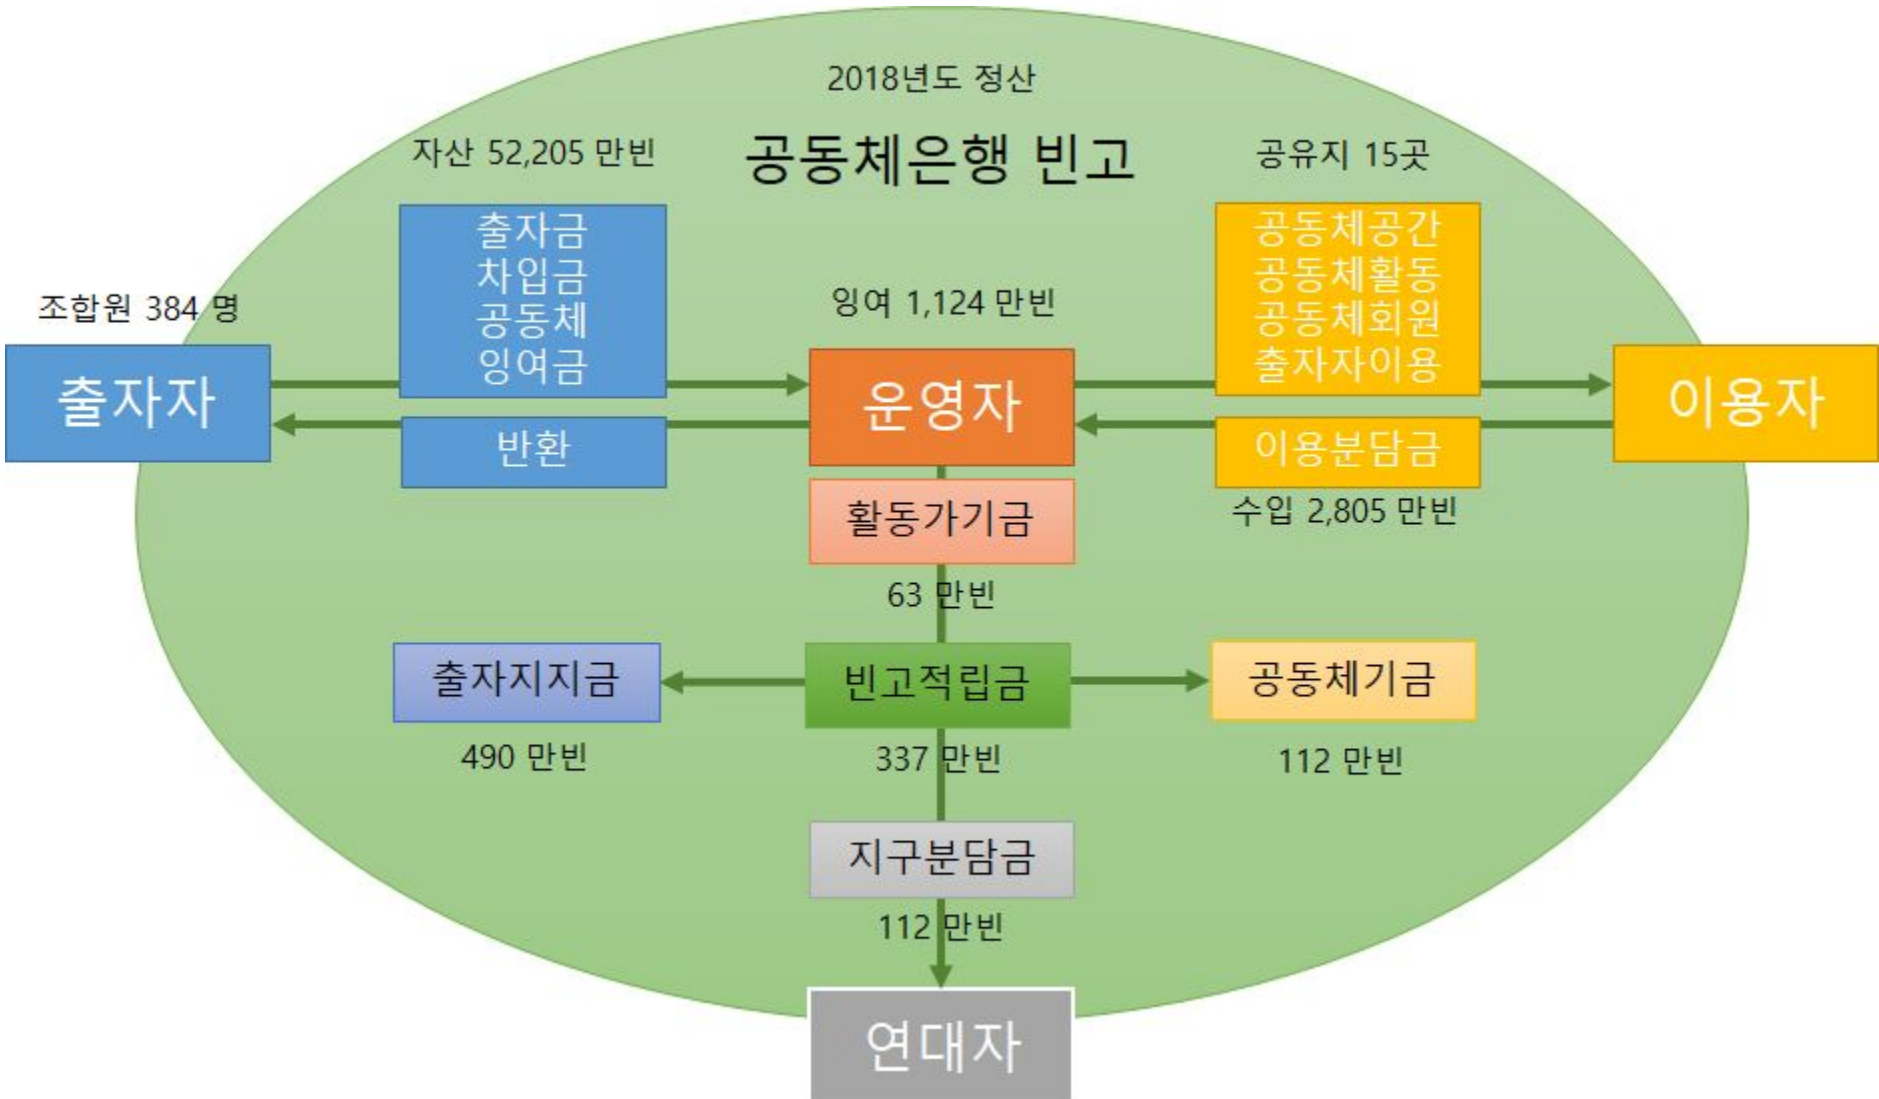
2018년도 정산

자산 52,205 만빈

공동체은행 빈고

공유지 15곳

출자금
차입금
공동체
잉여금

공동체공간
공동체활동
공동체회원
출자자이용

조합원 384 명

잉여 1,124 만빈

출자자

운영자

이용자

반환

이용분담금

활동가기금

수입 2,805 만빈

63 만빈

출자지지금

빈고적립금

공동체기금

490 만빈

337 만빈

112 만빈

지구분담금

112 만빈

연대자